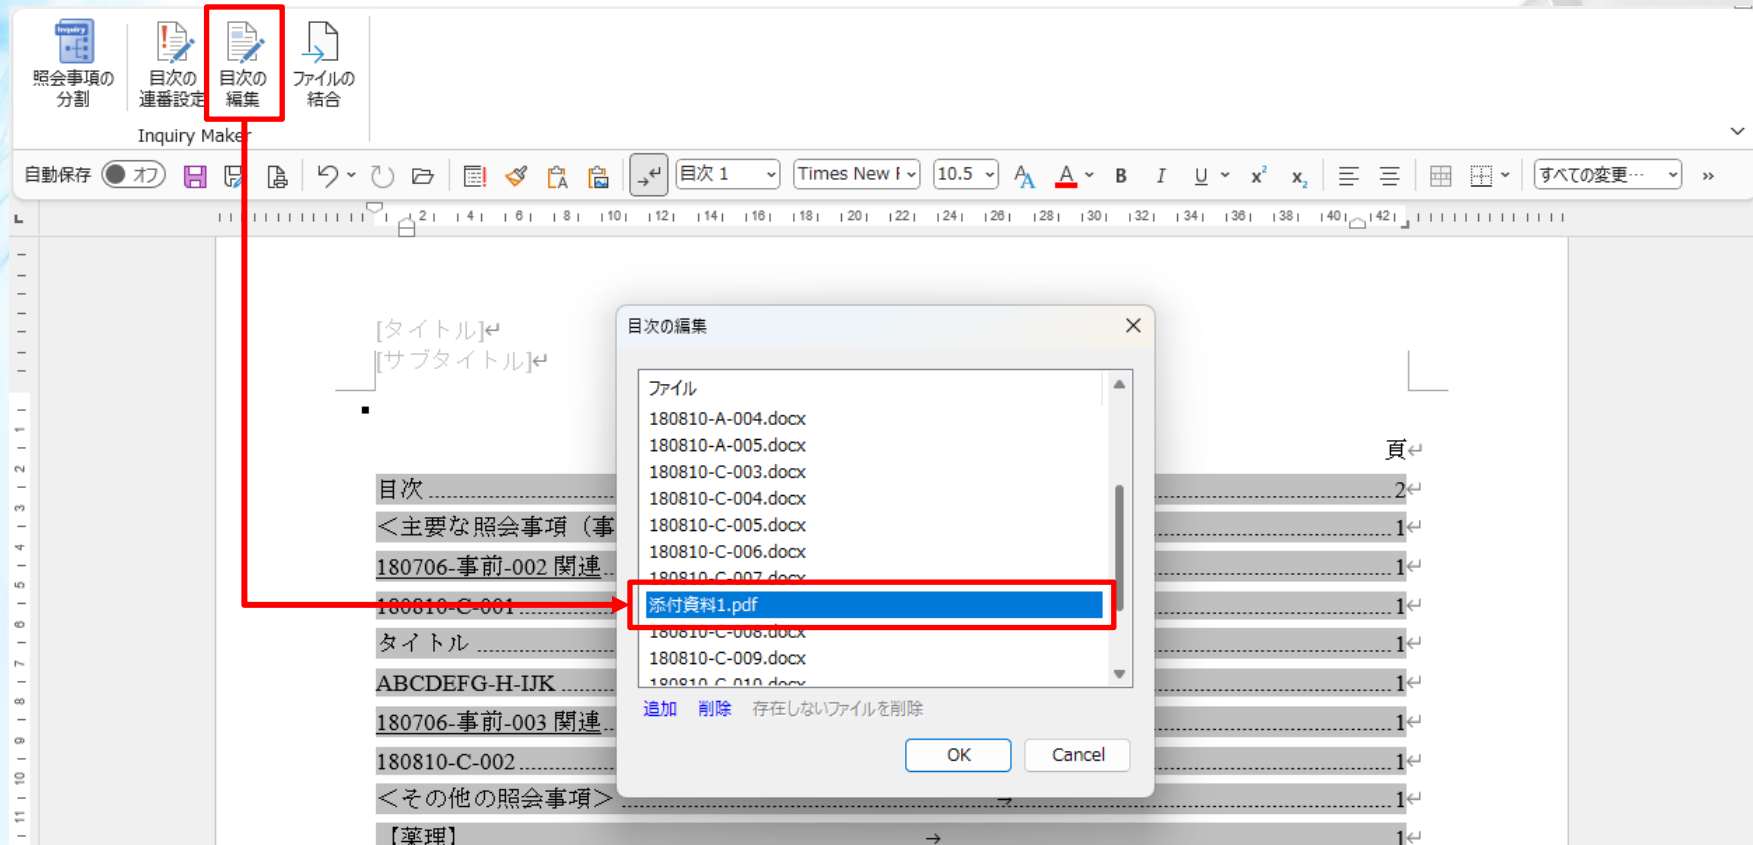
照会事項の分割
目次の連番設定
目次の編集
ファイルの結合
Inquiry Maker

自動保存 オフ
目次 1
Times New R
10.5
すべての変更…

2 4 6 8 10 12 14 16 18 20 22 24 26 28 30 32 34 36 38 40 42

[タイトル]
[サブタイトル]

頁

目次 ........ 2
<主要な照会事項（事 ........ 1
180706-事前-002 関連 ........ 1
180810-C-001 ........ 1
タイトル ........ 1
ABCDEFG-H-IJK ........ 1
180706-事前-003 関連 ........ 1
180810-C-002 ........ 1
<その他の照会事項> ........ 1
【薬理】 ........ 1

目次の編集
ファイル
180810-A-004.docx
180810-A-005.docx
180810-C-003.docx
180810-C-004.docx
180810-C-005.docx
180810-C-006.docx
180810-C-007.docx
添付資料1.pdf
180810-C-008.docx
180810-C-009.docx
180810-C-010.docx
追加 削除 存在しないファイルを削除
OK
Cancel